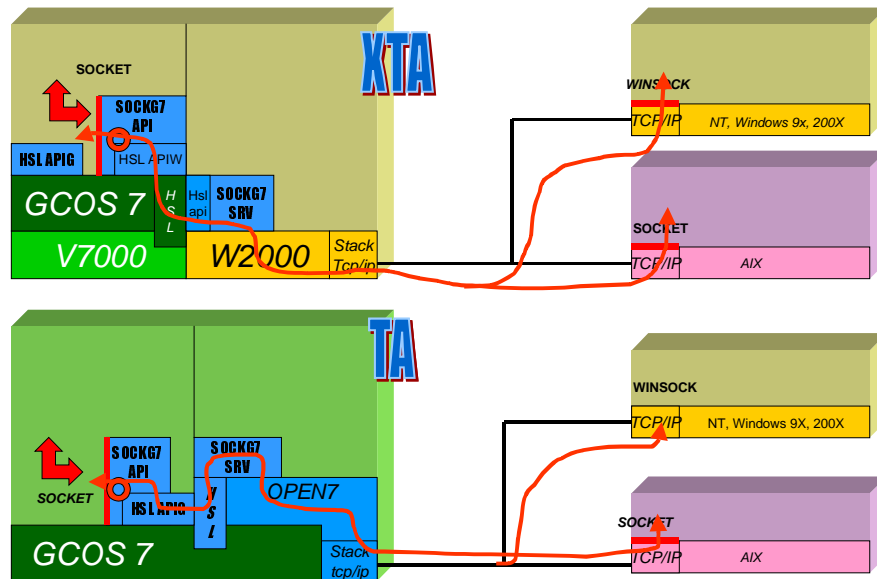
XTA

SOCKET

SOCKG7 API

HSL APIG

HSL APIW

GCOS 7

H S L

Hsl api

SOCKG7 SRV

V7000

W2000

Stack Tcp/ip

WINSOCK

TCP/IP

NT, Windows 9x, 200X

SOCKET

TCP/IP

AIX

TA

SOCKG7 API

SOCKET

HSL APIG

SOCKG7 SRV

H S L

OPEN7

GCOS 7

Stack tcp/ip

WINSOCK

TCP/IP

NT, Windows 9X, 200X

SOCKET

TCP/IP

AIX